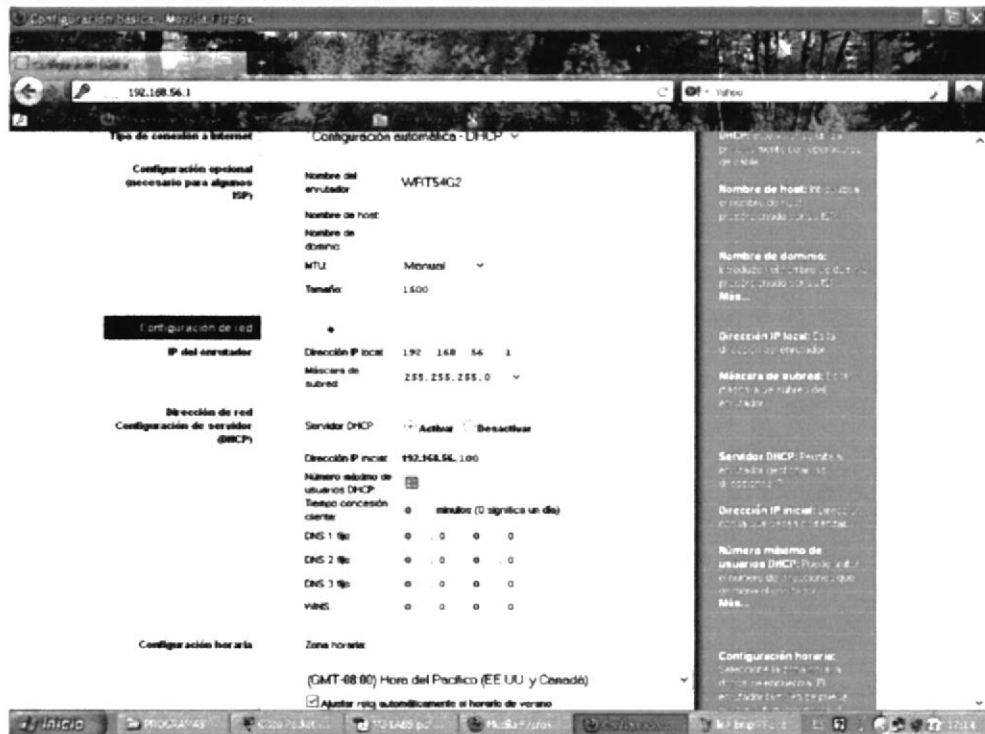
Configuración básica - Mozilla Firefox

Configuración básica

192.168.56.1

Yahoo

Tipo de conexión a Internet

Configuración automática - DHCP

DHCP: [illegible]

Configuración opcional (necesario para algunos ISP)

Nombre del enrutador WRT54G2

Nombre de host:

Nombre de dominio:

MTU: Manual

Tamaño: 1500

Nombre de host: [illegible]

Nombre de dominio: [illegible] Más...

Configuración de red

IP del enrutador

Dirección IP local: 192 168 56 1

Máscara de subred: 255.255.255.0

Dirección IP local: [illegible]

Máscara de subred: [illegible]

Dirección de red Configuración de servidor (DHCP)

Servidor DHCP Activar Desactivar

Dirección IP inicial: 192.168.56.100

Número máximo de usuarios DHCP

Tiempo concesión cliente: 0 minutos (0 significa un día)

DNS 1 fijo: 0 . 0 . 0 . 0

DNS 2 fijo: 0 . 0 . 0 . 0

DNS 3 fijo: 0 . 0 . 0 . 0

WINS 0 . 0 . 0 . 0

Servidor DHCP: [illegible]

Dirección IP inicial: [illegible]

Número máximo de usuarios DHCP: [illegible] Más...

Configuración horaria

Zona horaria:

(GMT-08:00) Hora del Pacífico (EE.UU. y Canadá)

Ajustar reloj automáticamente al horario de verano

Configuración horaria: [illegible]

Inicio PROGRAMAS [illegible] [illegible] Media Player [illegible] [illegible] 17:14